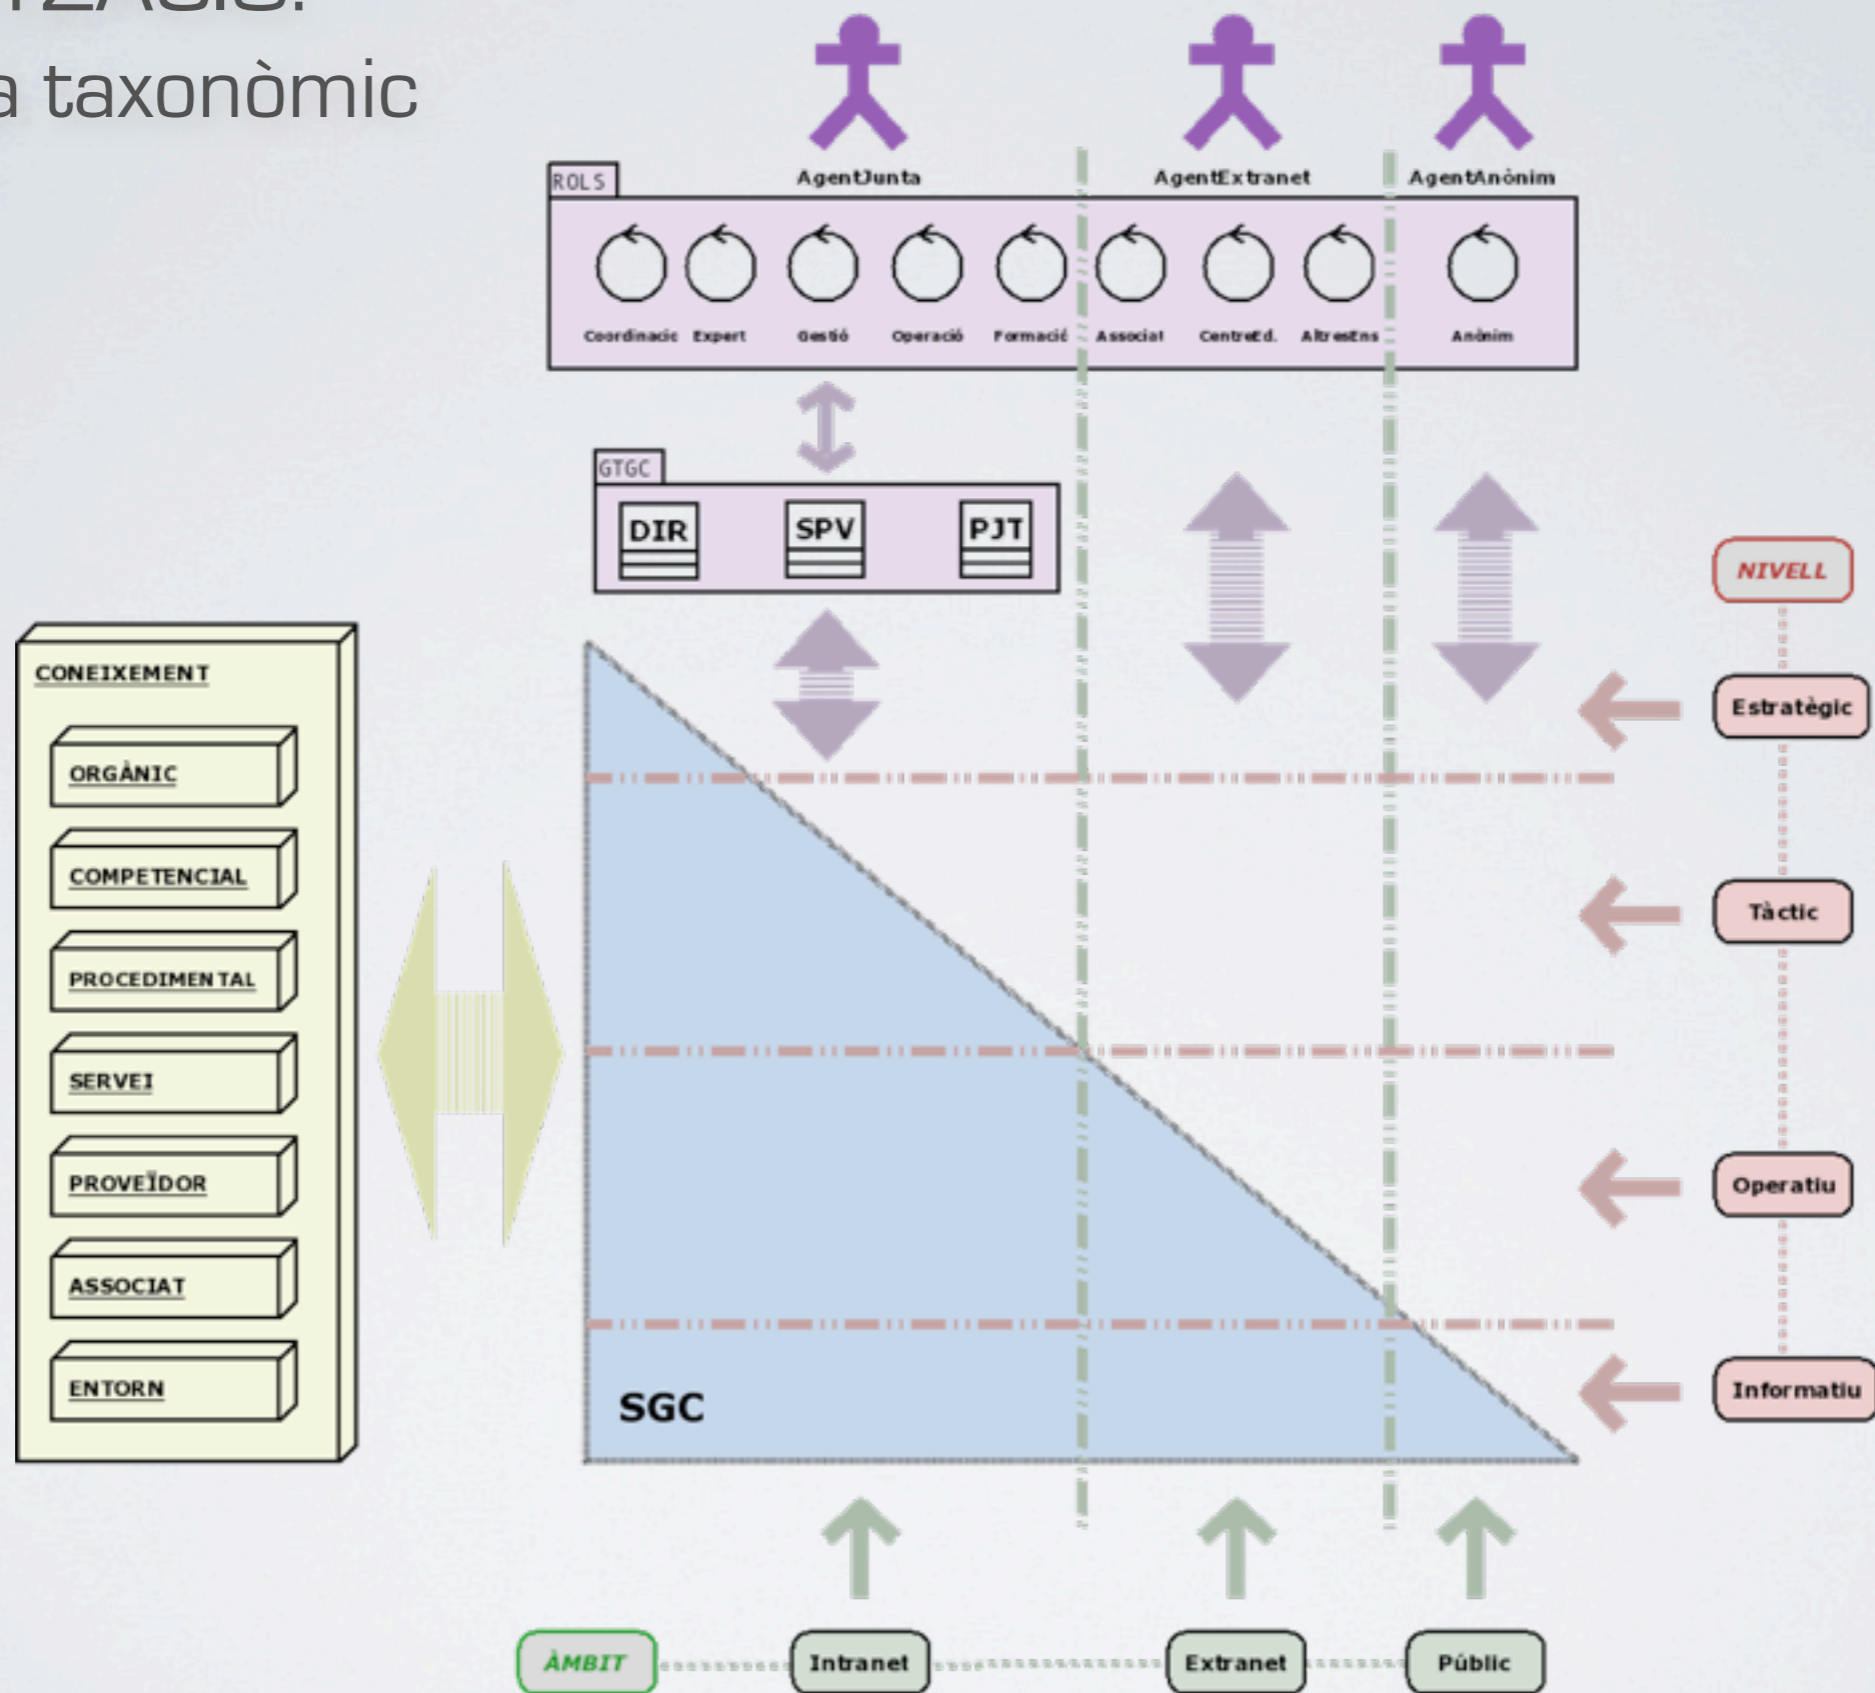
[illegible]
a taxonòmic

ROLS
AgentJunta
AgentExtranet
AgentAnònim
Coordinacio Expert Gestió Operació Formació Associat CentreEd. AltresEns Anònim

GTGC
DIR
SPV
PJT

NIVELL
Estratègic
Tàctic
Operatiu
Informatiu

CONEIXEMENT
ORGÀNIC
COMPETENCIAL
PROCEDIMENTAL
SERVEI
PROVEÏDOR
ASSOCIAT
ENTORN

SGC

ÀMBIT
Intranet
Extranet
Públic